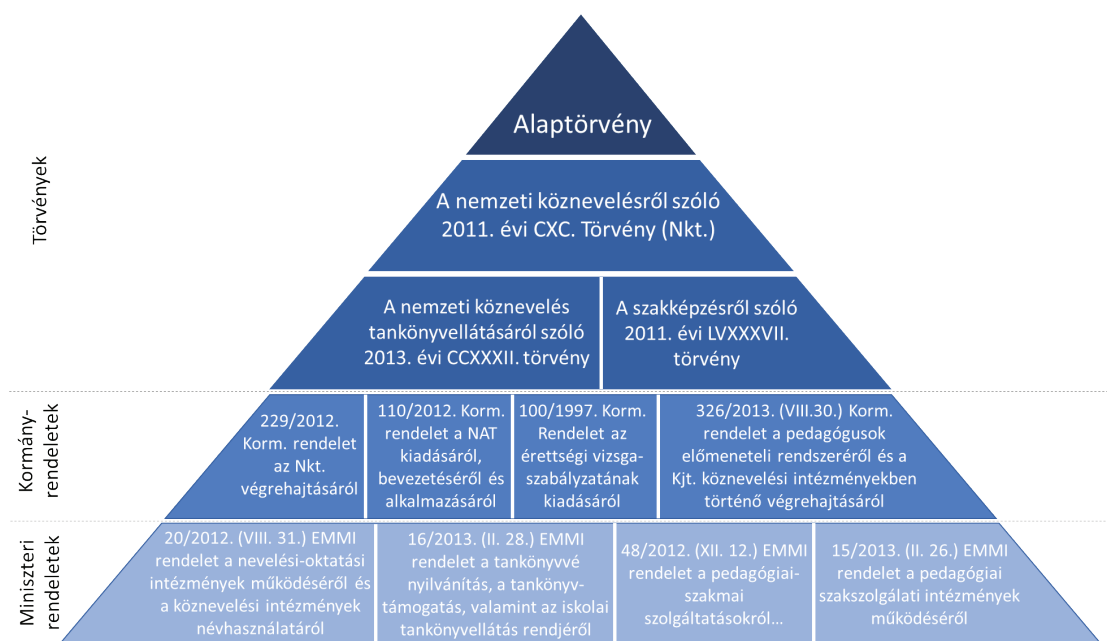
Törvények

Alaptörvény

A nemzeti köznevelésről szóló 2011. évi CXC. Törvény (Nkt.)

A nemzeti köznevelés tankönyvellátásáról szóló 2013. évi CCXXXII. törvény

A szakképzésről szóló 2011. évi LVXXXVII. törvény

Kormány-rendeletek

229/2012. Korm. rendelet az Nkt. végrehajtásáról

110/2012. Korm. rendelet a NAT kiadásáról, bevezetéséről és alkalmazásáról

100/1997. Korm. Rendelet az érettségi vizsga-szabályzatának kiadásáról

326/2013. (VIII.30.) Korm. rendelet a pedagógusok előmeneteli rendszeréről és a Kjt. köznevelési intézményekben történő végrehajtásáról

Miniszteri rendeletek

20/2012. (VIII. 31.) EMMI rendelet a nevelési-oktatási intézmények működéséről és a köznevelési intézmények névhasználatáról

16/2013. (II. 28.) EMMI rendelet a tankönyvvé nyilvánítás, a tankönyv-támogatás, valamint az iskolai tankönyvellátás rendjéről

48/2012. (XII. 12.) EMMI rendelet a pedagógiai-szakmai szolgáltatásokról...

15/2013. (II. 26.) EMMI rendelet a pedagógiai szakszolgálati intézmények működéséről